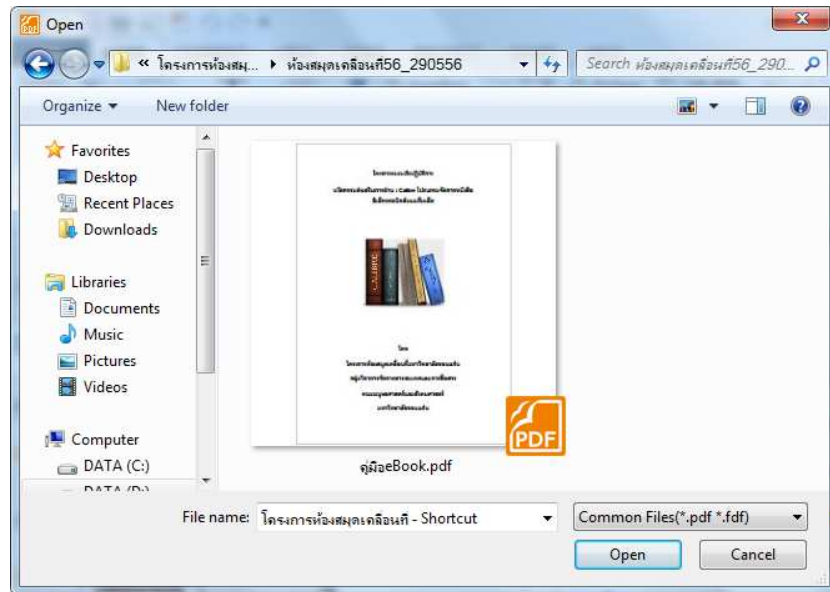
Open

« โครงการห้องสมุ... ▸ ห้องสมุดเคลื่อนที่56_290556

Search ห้องสมุดเคลื่อนที่56_290...

Organize ▾ New folder

Favorites
Desktop
Recent Places
Downloads

Libraries
Documents
Music
Pictures
Videos

Computer
DATA (C:)
DATA (D:)

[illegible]

PDF

คู่มือeBook.pdf

File name: โครงการห้องสมุดเคลื่อนที่ - Shortcut

Common Files(*.pdf *.fdf)

Open

Cancel